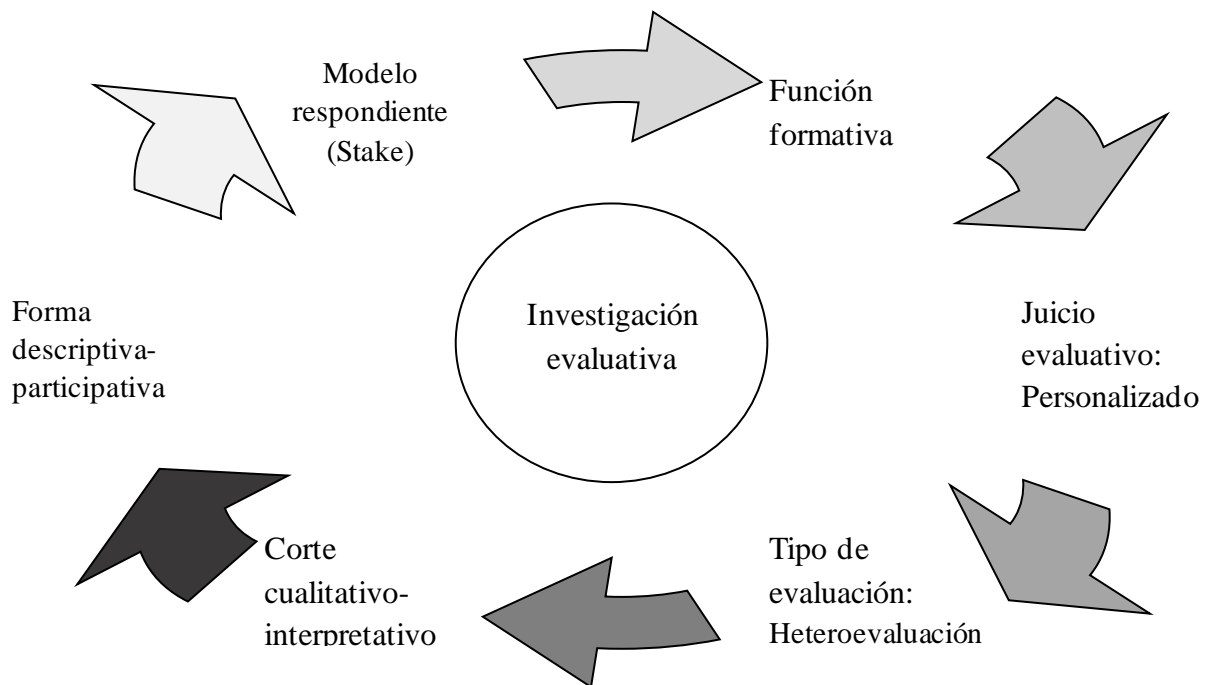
Modelo respondiente (Stake)

Función formativa

Juicio evaluativo: Personalizado

Tipo de evaluación: Heteroevaluación

Corte cualitativo-interpretativo

Forma descriptiva-participativa

Investigación evaluativa